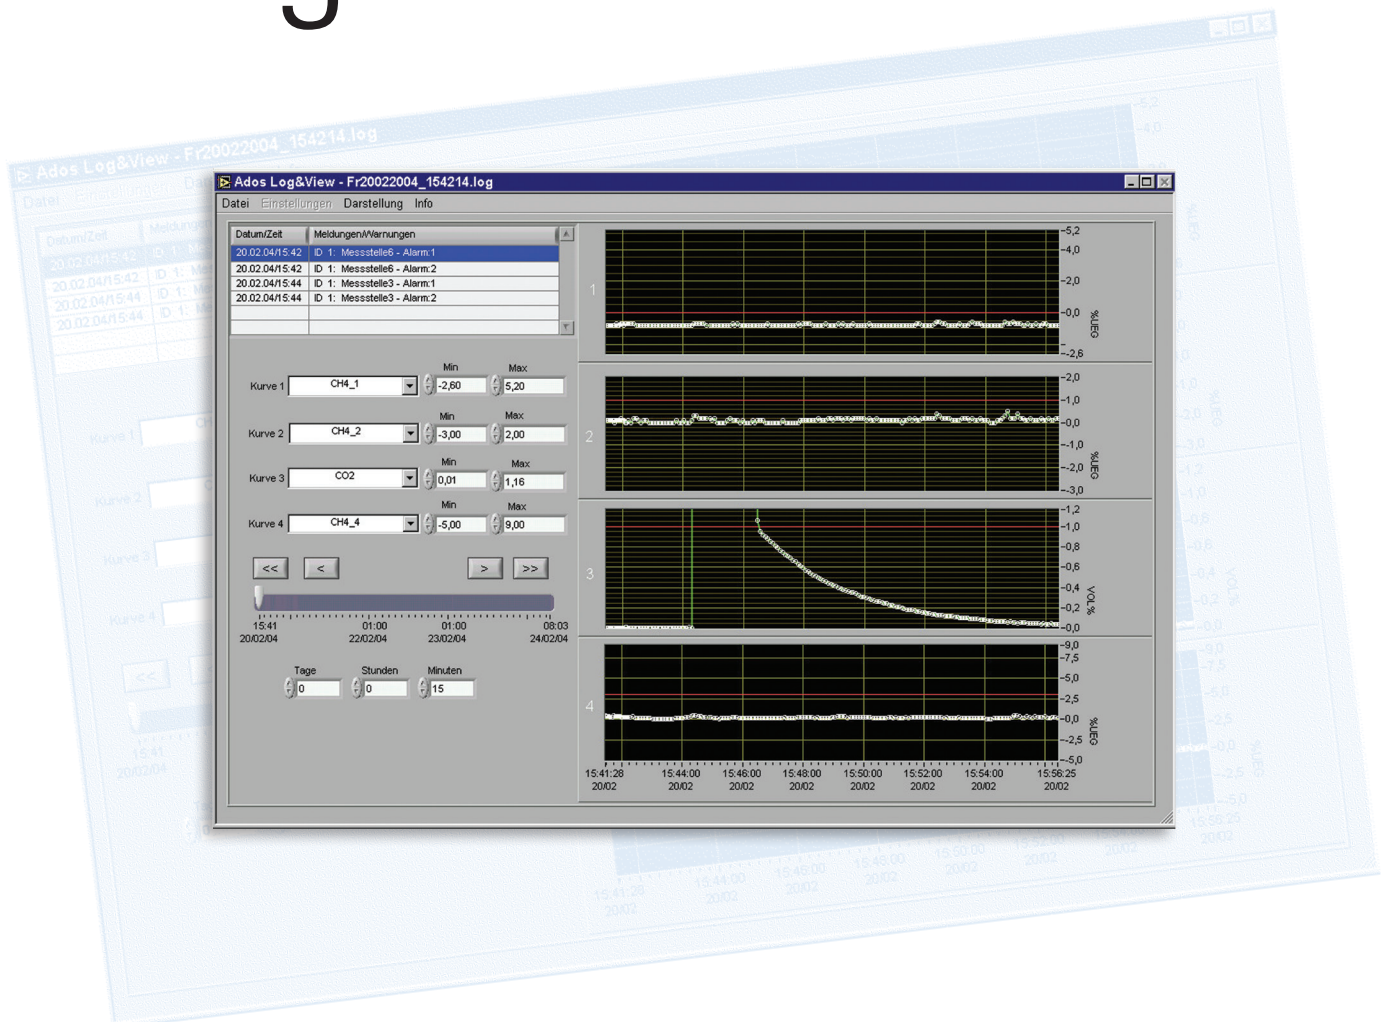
Ados Log&View - Fr20022004_154214.log

Datei Einstellungen Darstellung Info

| Datum/Zeit | Meldungen/Warnungen |
|---|---|
| 20.02.04/15:42 | ID 1: Messstelle6 - Alarm:1 |
| 20.02.04/15:42 | ID 1: Messstelle6 - Alarm:2 |
| 20.02.04/15:44 | ID 1: Messstelle3 - Alarm:1 |
| 20.02.04/15:44 | ID 1: Messstelle3 - Alarm:2 |

Kurve 1 CH4_1 Min -2,60 Max 5,20

Kurve 2 CH4_2 Min -3,00 Max 2,00

Kurve 3 CO2 Min 0,01 Max 1,16

Kurve 4 CH4_4 Min -5,00 Max 9,00

<< < > >>

15:41 20/02/04 01:00 22/02/04 01:00 23/02/04 08:03 24/02/04

Tage 0 Stunden 0 Minuten 15

1 5,2 4,0 2,0 0,0 -2,6 %UEG

2 2,0 1,0 0,0 -1,0 -2,0 -3,0 %UEG

3 1,2 1,0 0,8 0,6 0,4 0,2 0,0 VOL%

4 9,0 7,5 5,0 2,5 0,0 -2,5 -5,0 %UEG

15:41:28 20/02 15:44:00 20/02 15:46:00 20/02 15:48:00 20/02 15:50:00 20/02 15:52:00 20/02 15:54:00 20/02 15:56:25 20/02